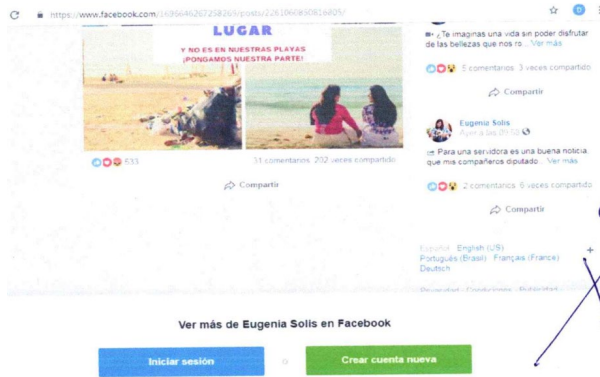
https://www.facebook.com/1696646267258265/posts/2261066950816805/

LUGAR

Y NO ES EN NUESTRAS PLAYAS ¡PONGAMOS NUESTRA PARTE!

633

31 comentarios 202 veces compartido

Compartir

¿Te imaginas una vida sin poder disfrutar de las bellezas que nos ro... Ver más

5 comentarios 3 veces compartido

Compartir

Eugenia Solis
Ayer a las 09:18

Para una servidora es una buena noticia que mis compañeros diputado... Ver más

2 comentarios 6 veces compartido

Compartir

Español English (US) Português (Brasil) Français (France) Deutsch

Privacidad · Condiciones · Publicidad

Ver más de Eugenia Solis en Facebook

Iniciar sesión

o

Crear cuenta nueva